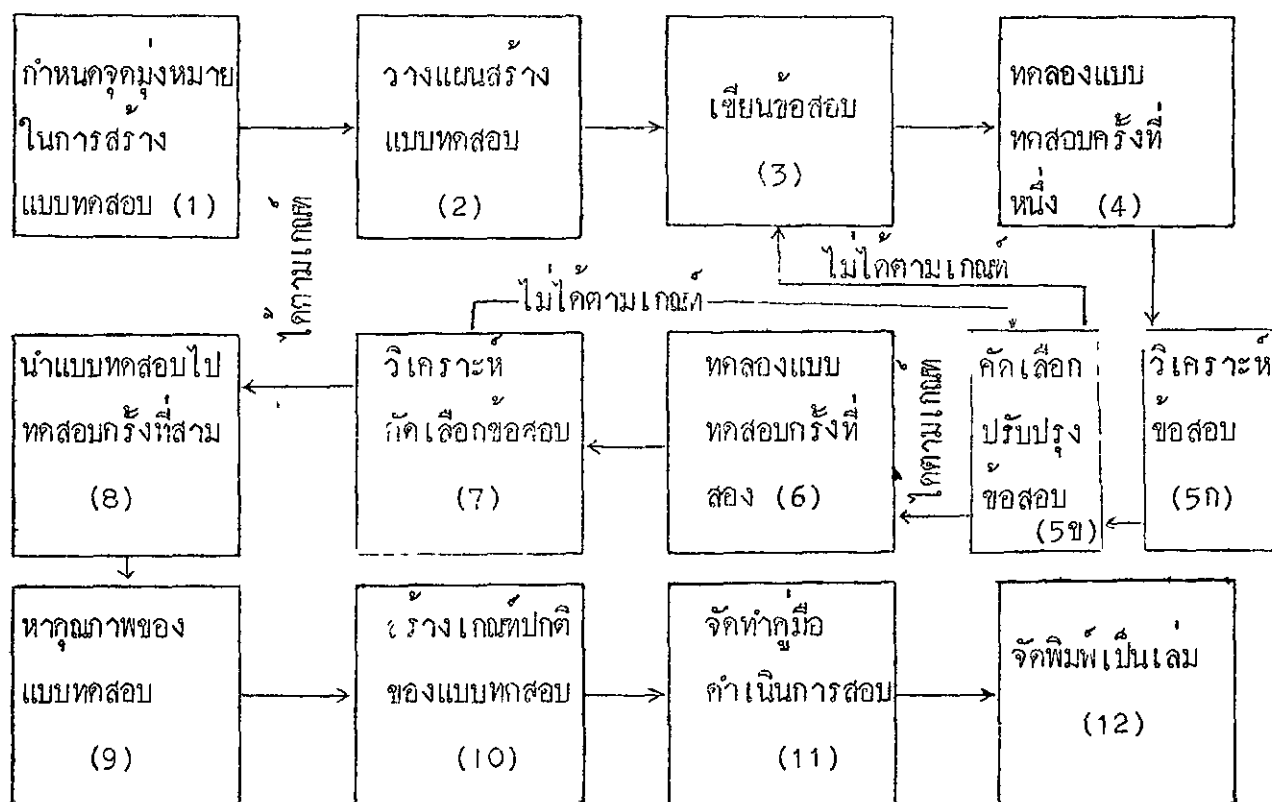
กำหนดจุดมุ่งหมายในการสร้างแบบทดสอบ (1)

วางแผนสร้างแบบทดสอบ (2)

เขียนข้อสอบ (3)

ทดลองแบบทดสอบครั้งที่หนึ่ง (4)

ไม่ได้ตามเกณฑ์

ไม่ได้ตามเกณฑ์

ได้ตามเกณฑ์

นำแบบทดสอบไปทดสอบครั้งที่สาม (8)

วิเคราะห์คัดเลือกข้อสอบ (7)

ทดลองแบบทดสอบครั้งที่สอง (6)

ได้ตามเกณฑ์

คัดเลือกปรับปรุงข้อสอบ (5ข)

วิเคราะห์ข้อสอบ (5ก)

หาคุณภาพของแบบทดสอบ (9)

สร้างเกณฑ์ปกติของแบบทดสอบ (10)

จัดทำคู่มือดำเนินการสอบ (11)

จัดพิมพ์เป็นเล่ม (12)